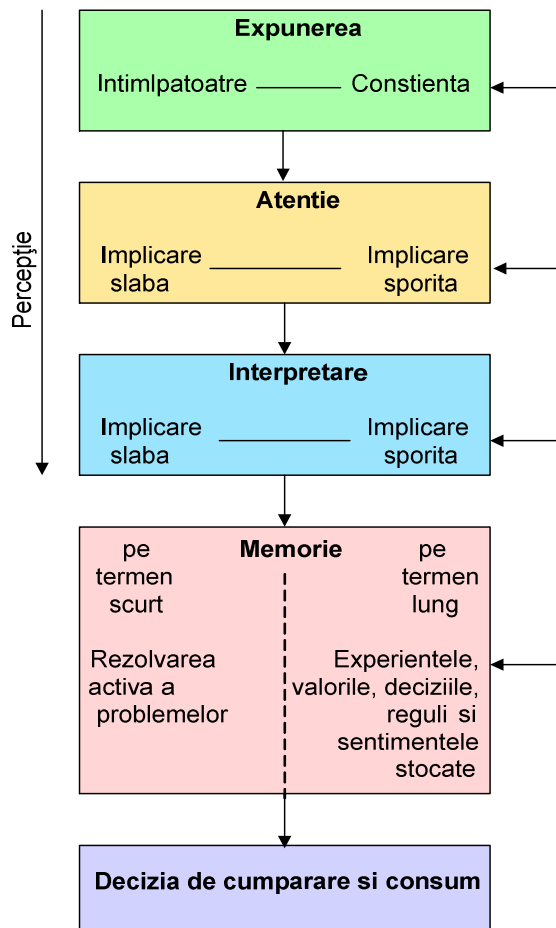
Percepţie

Expunerea

Intimlpatoatre Constienta

Atentie

Implicare slaba Implicare sporita

Interpretare

Implicare slaba Implicare sporita

Memorie

pe termen scurt

pe termen lung

Rezolvarea activa a problemelor

Experientele, valorile, deciziile, reguli si sentimentele stocate

Decizia de cumparare si consum